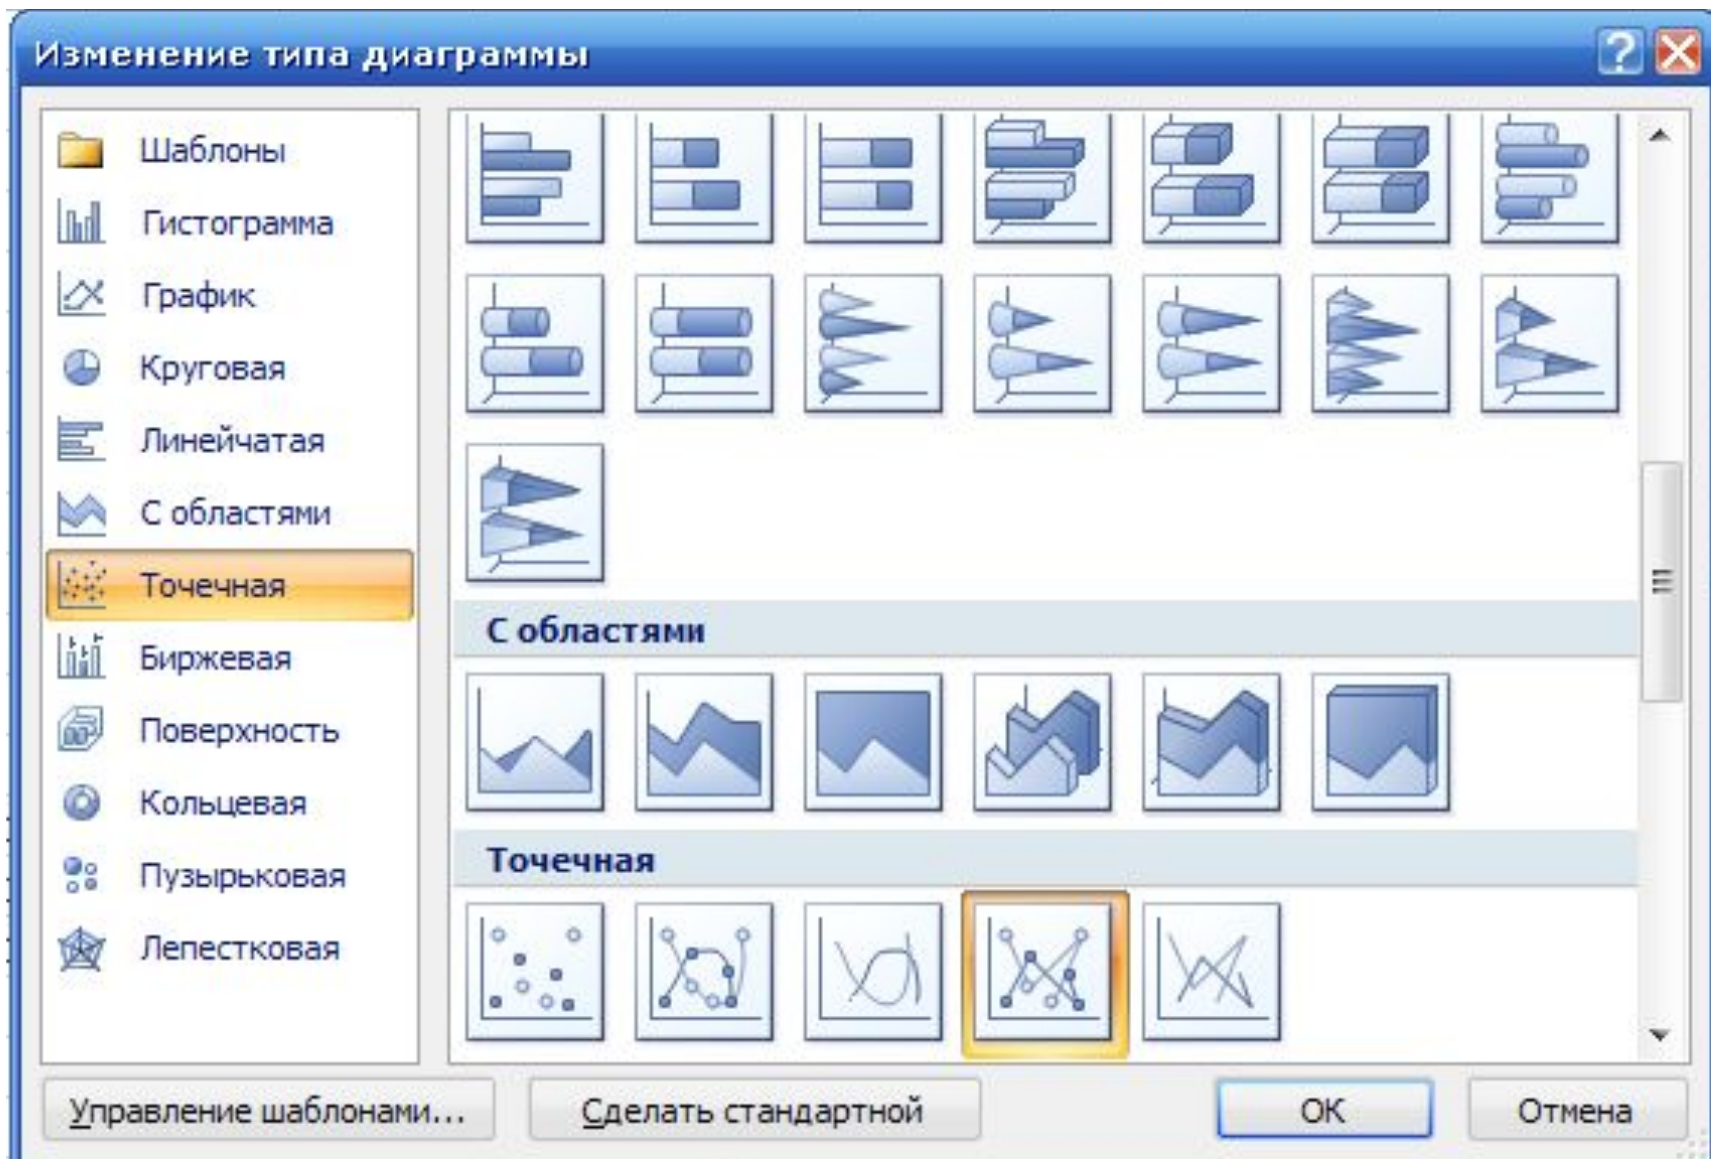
Изменение типа диаграммы

Шаблоны
Гистограмма
График
Круговая
Линейчатая
С областями
Точечная
Биржевая
Поверхность
Кольцевая
Пузырьковая
Лепестковая

С областями

Точечная

Управление шаблонами...
Сделать стандартной
ОК
Отмена